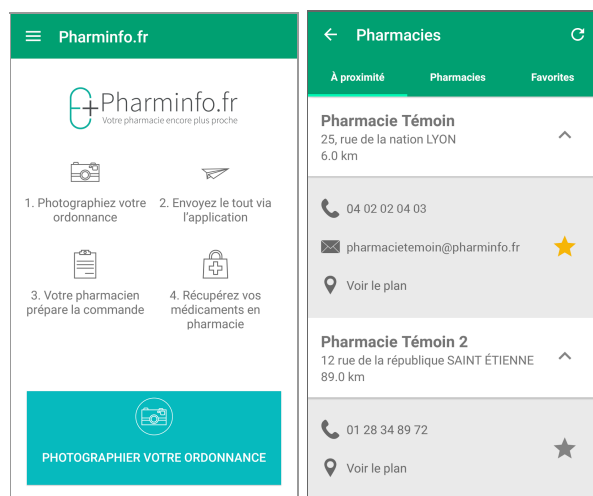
Pharminfo.fr

Pharminfo.fr
Votre pharmacie encore plus proche

1. Photographiez votre ordonnance

2. Envoyez le tout via l'application

3. Votre pharmacien prépare la commande

4. Récupérez vos médicaments en pharmacie

PHOTOGRAPHIER VOTRE ORDONNANCE

Pharmacies

À proximité
Pharmacies
Favorites

Pharmacie Témoin
25, rue de la nation LYON
6.0 km

04 02 02 04 03

pharmacietemoin@pharminfo.fr

Voir le plan

Pharmacie Témoin 2
12 rue de la république SAINT ÉTIENNE
89.0 km

01 28 34 89 72

Voir le plan